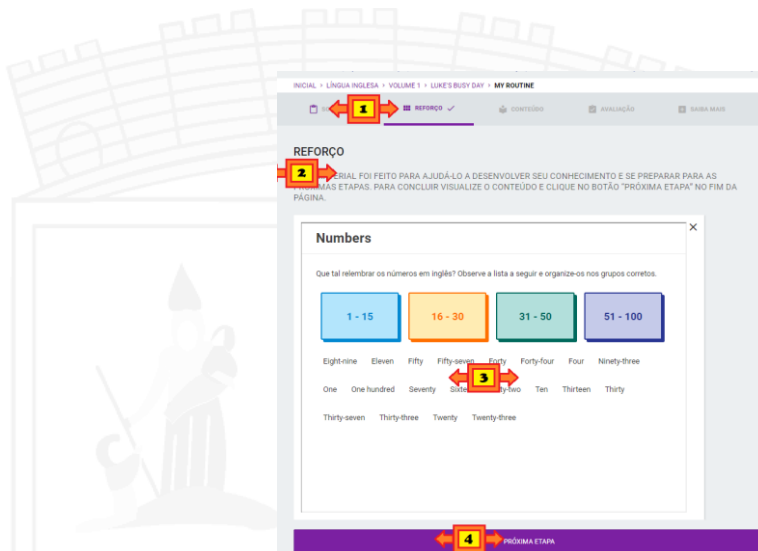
INICIAL > LÍNGUA INGLESA > VOLUME 1 > LUKE'S BUSY DAY > MY ROUTINE

1 REFORÇO ✓ CONTEÚDO AVALIAÇÃO SAIBA MAIS

REFORÇO

2 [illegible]ERIAL FOI FEITO PARA AJUDÁ-LO A DESENVOLVER SEU CONHECIMENTO E SE PREPARAR PARA AS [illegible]MAS ETAPAS. PARA CONCLUIR VISUALIZE O CONTEÚDO E CLIQUE NO BOTÃO "PRÓXIMA ETAPA" NO FIM DA PÁGINA.

Numbers

×

Que tal relembrar os números em inglês? Observe a lista a seguir e organize-os nos grupos corretos.

1 - 15

16 - 30

31 - 50

51 - 100

Eight-nine Eleven Fifty Fifty-seven Forty Forty-four Four Ninety-three

One One hundred Seventy Sixte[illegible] 3 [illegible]y-two Ten Thirteen Thirty

Thirty-seven Thirty-three Twenty Twenty-three

4 PRÓXIMA ETAPA